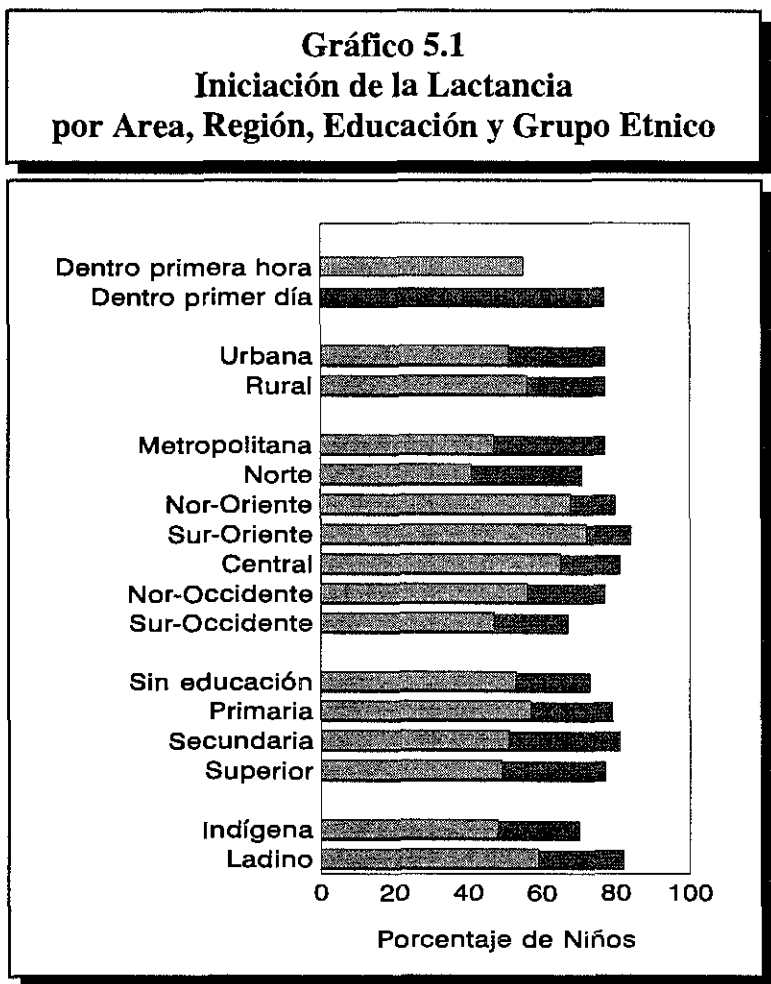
Gráfico 5.1
Iniciación de la Lactancia
por Area, Región, Educación y Grupo Etnico

Dentro primera hora
Dentro primer día

Urbana
Rural

Metropolitana
Norte
Nor-Oriente
Sur-Oriente
Central
Nor-Occidente
Sur-Occidente

Sin educación
Primaria
Secundaria
Superior

Indígena
Ladino

0 20 40 60 80 100

Porcentaje de Niños